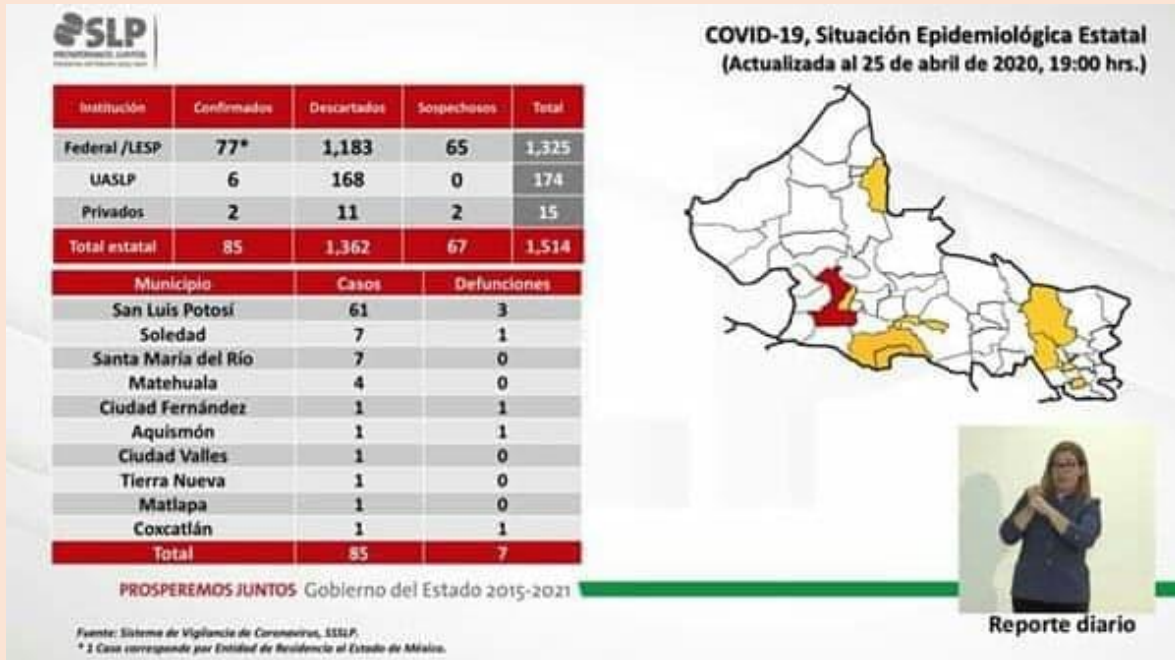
SLP
PROSPEREMOS JUNTOS

COVID-19, Situación Epidemiológica Estatal
(Actualizada al 25 de abril de 2020, 19:00 hrs.)

| Institución | Confirmados | Descartados | Sospechosos | Total |
|---|---|---|---|---|
| Federal /LESP | 77* | 1,183 | 65 | 1,325 |
| UASLP | 6 | 168 | 0 | 174 |
| Privados | 2 | 11 | 2 | 15 |
| Total estatal | 85 | 1,362 | 67 | 1,514 |

| Municipio | Casos | Defunciones |
|---|---|---|
| San Luis Potosí | 61 | 3 |
| Soledad | 7 | 1 |
| Santa María del Río | 7 | 0 |
| Matehuala | 4 | 0 |
| Ciudad Fernández | 1 | 1 |
| Aquismón | 1 | 1 |
| Ciudad Valles | 1 | 0 |
| Tierra Nueva | 1 | 0 |
| Matlapa | 1 | 0 |
| Coxcatlán | 1 | 1 |
| Total | 85 | 7 |

PROSPEREMOS JUNTOS Gobierno del Estado 2015-2021

Fuente: Sistema de Vigilancia de Coronavirus, SSSLP.
* 1 Caso corresponde por Entidad de Residencia al Estado de México.

Reporte diario